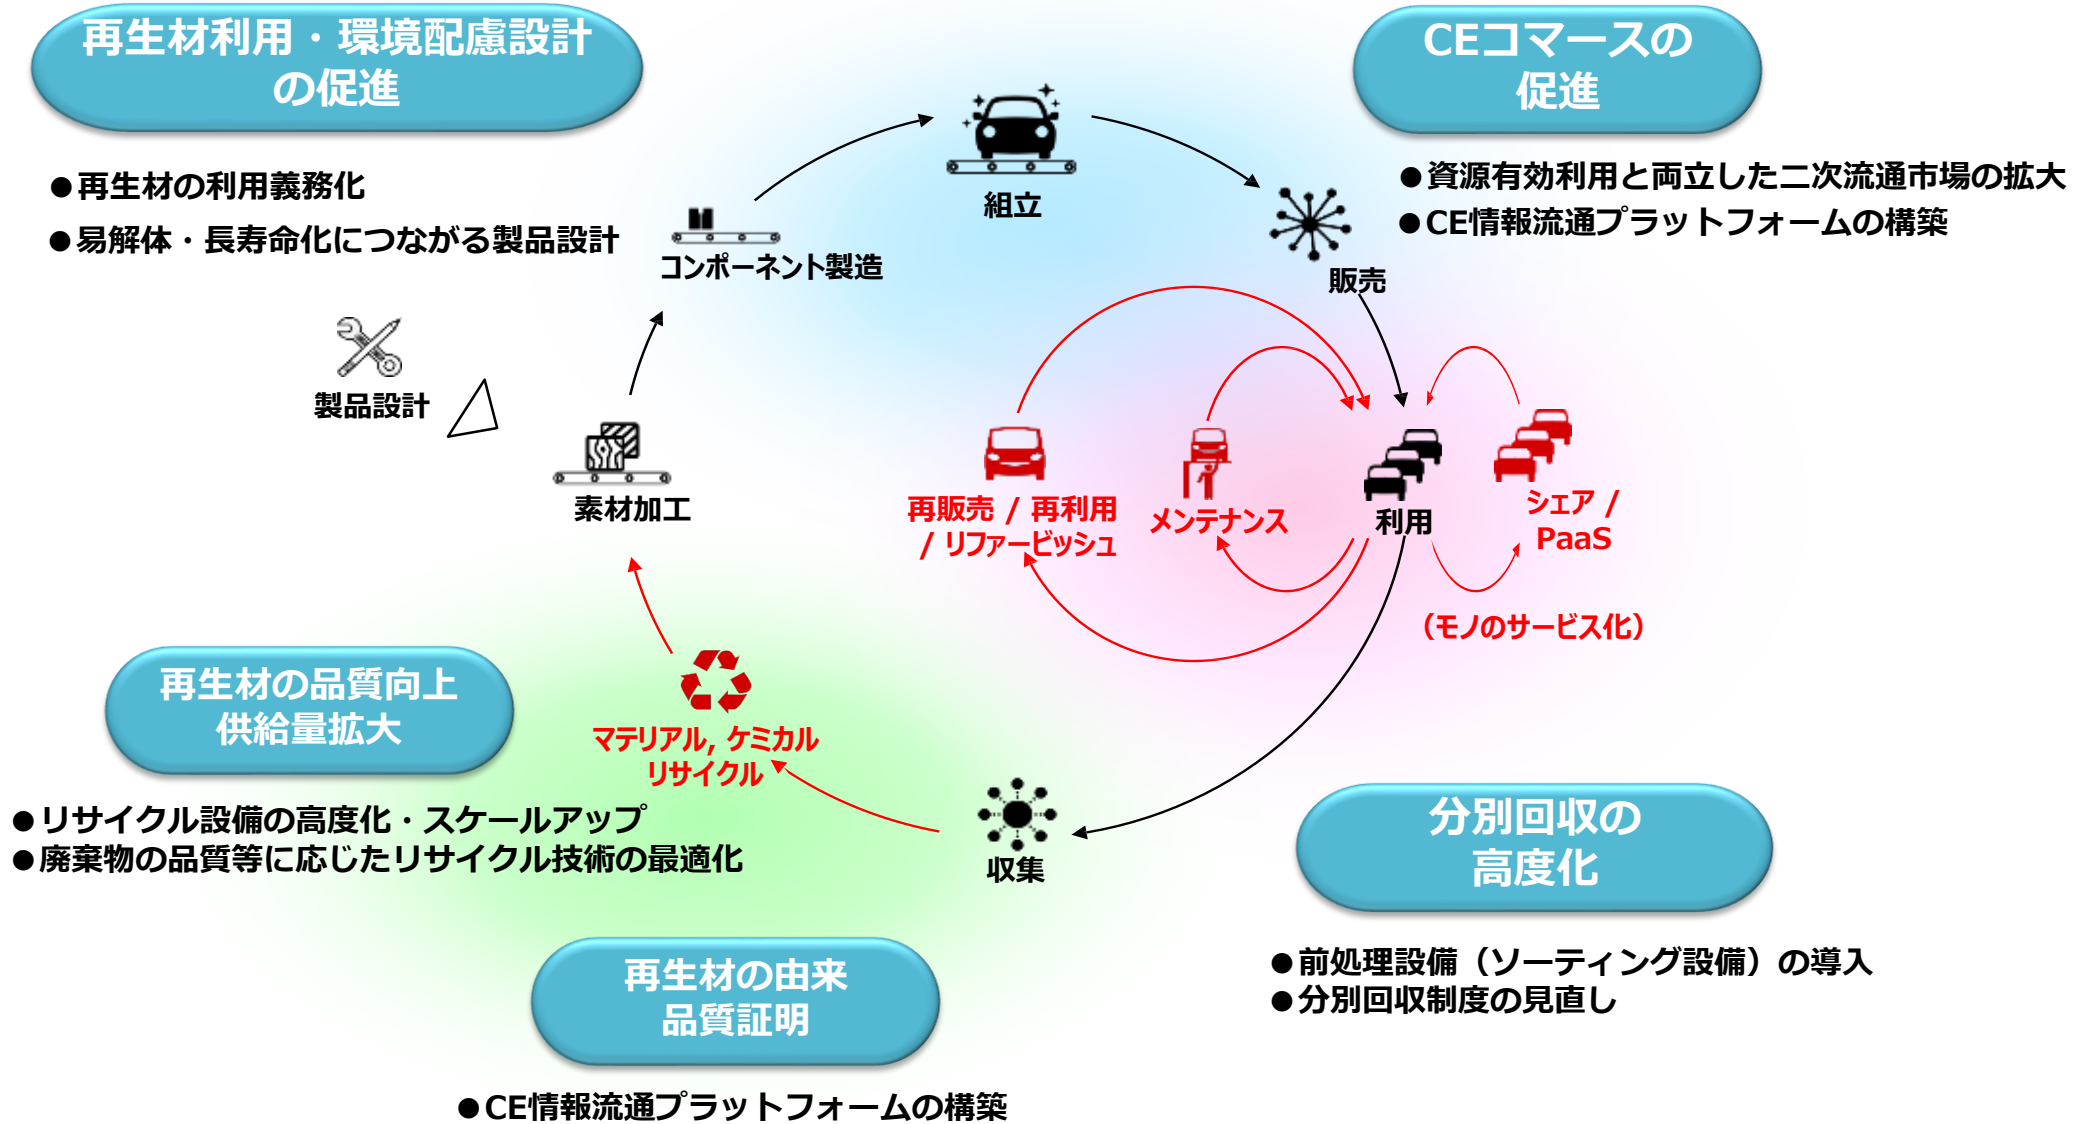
再生材利用・環境配慮設計の促進

●再生材の利用義務化
●易解体・長寿命化につながる製品設計

CEコマースの促進

●資源有効利用と両立した二次流通市場の拡大
●CE情報流通プラットフォームの構築

組立

コンポーネント製造

販売

製品設計

素材加工

再販売 / 再利用 / リファービッシュ

メンテナンス

利用

シェア / PaaS

（モノのサービス化）

再生材の品質向上 供給量拡大

マテリアル, ケミカル リサイクル

●リサイクル設備の高度化・スケールアップ
●廃棄物の品質等に応じたリサイクル技術の最適化

収集

分別回収の高度化

●前処理設備（ソーティング設備）の導入
●分別回収制度の見直し

再生材の由来 品質証明

●CE情報流通プラットフォームの構築